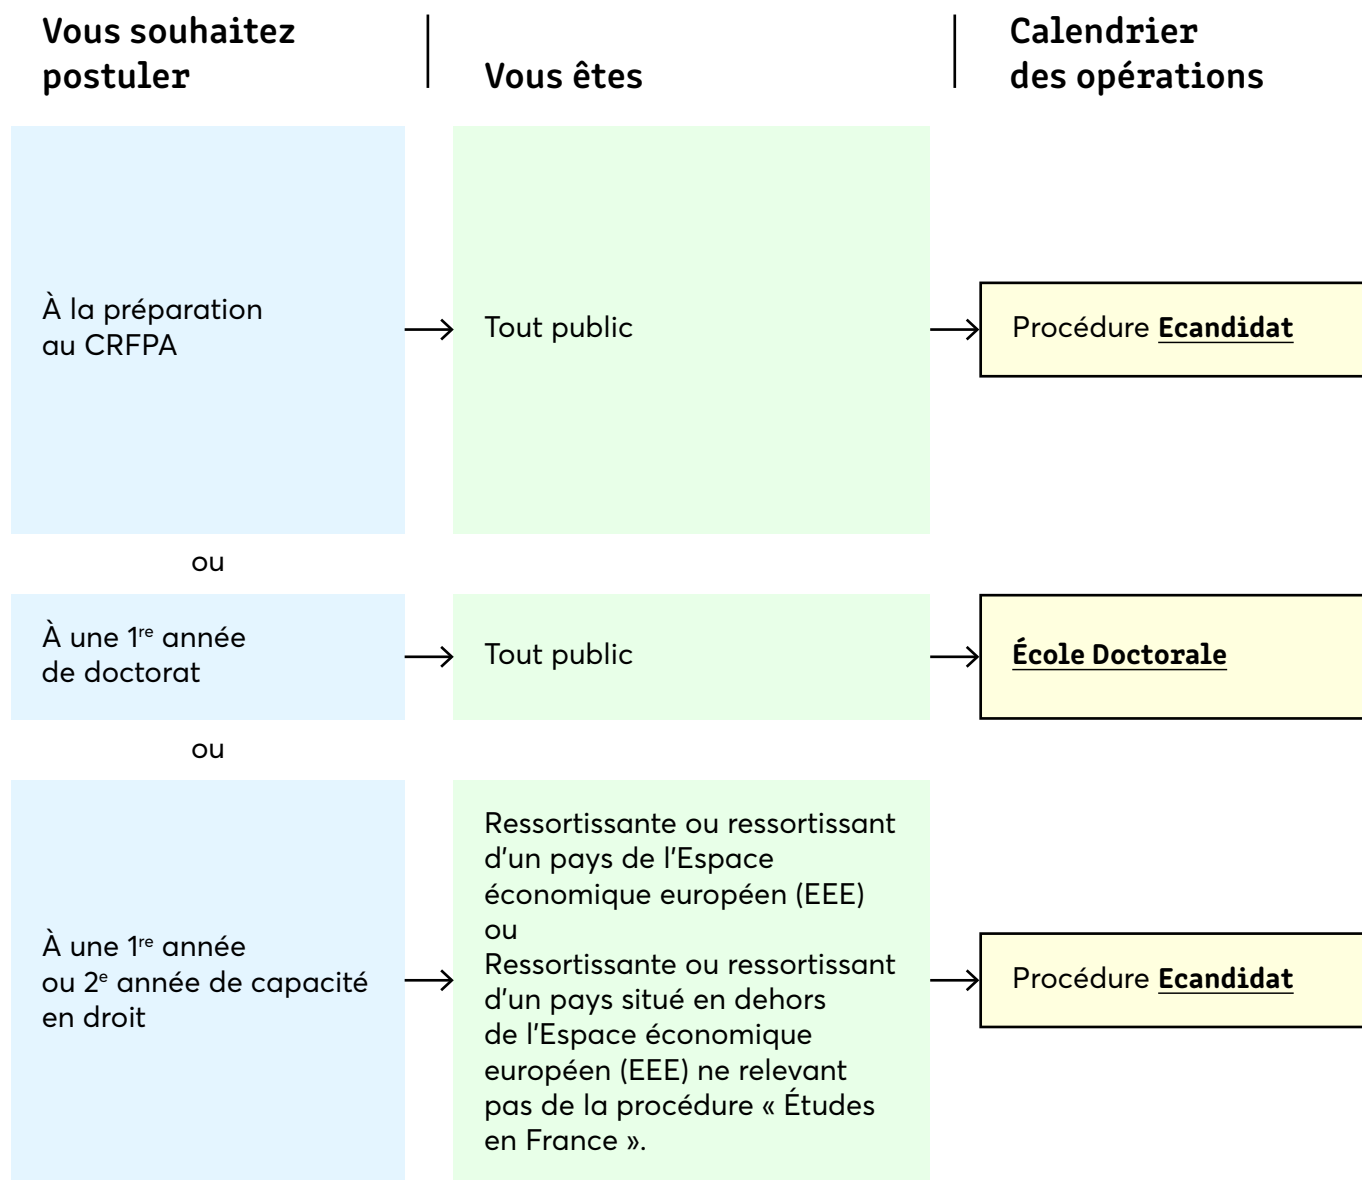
Vous souhaitez postuler

Vous êtes

Calendrier des opérations

À la préparation au CRFPA

Tout public

Procédure **Ecandidat**

ou

À une $1^{re}$ année de doctorat

Tout public

**École Doctorale**

ou

À une $1^{re}$ année ou $2^{e}$ année de capacité en droit

Ressortissante ou ressortissant d'un pays de l'Espace économique européen (EEE)
ou
Ressortissante ou ressortissant d'un pays situé en dehors de l'Espace économique européen (EEE) ne relevant pas de la procédure « Études en France ».

Procédure **Ecandidat**